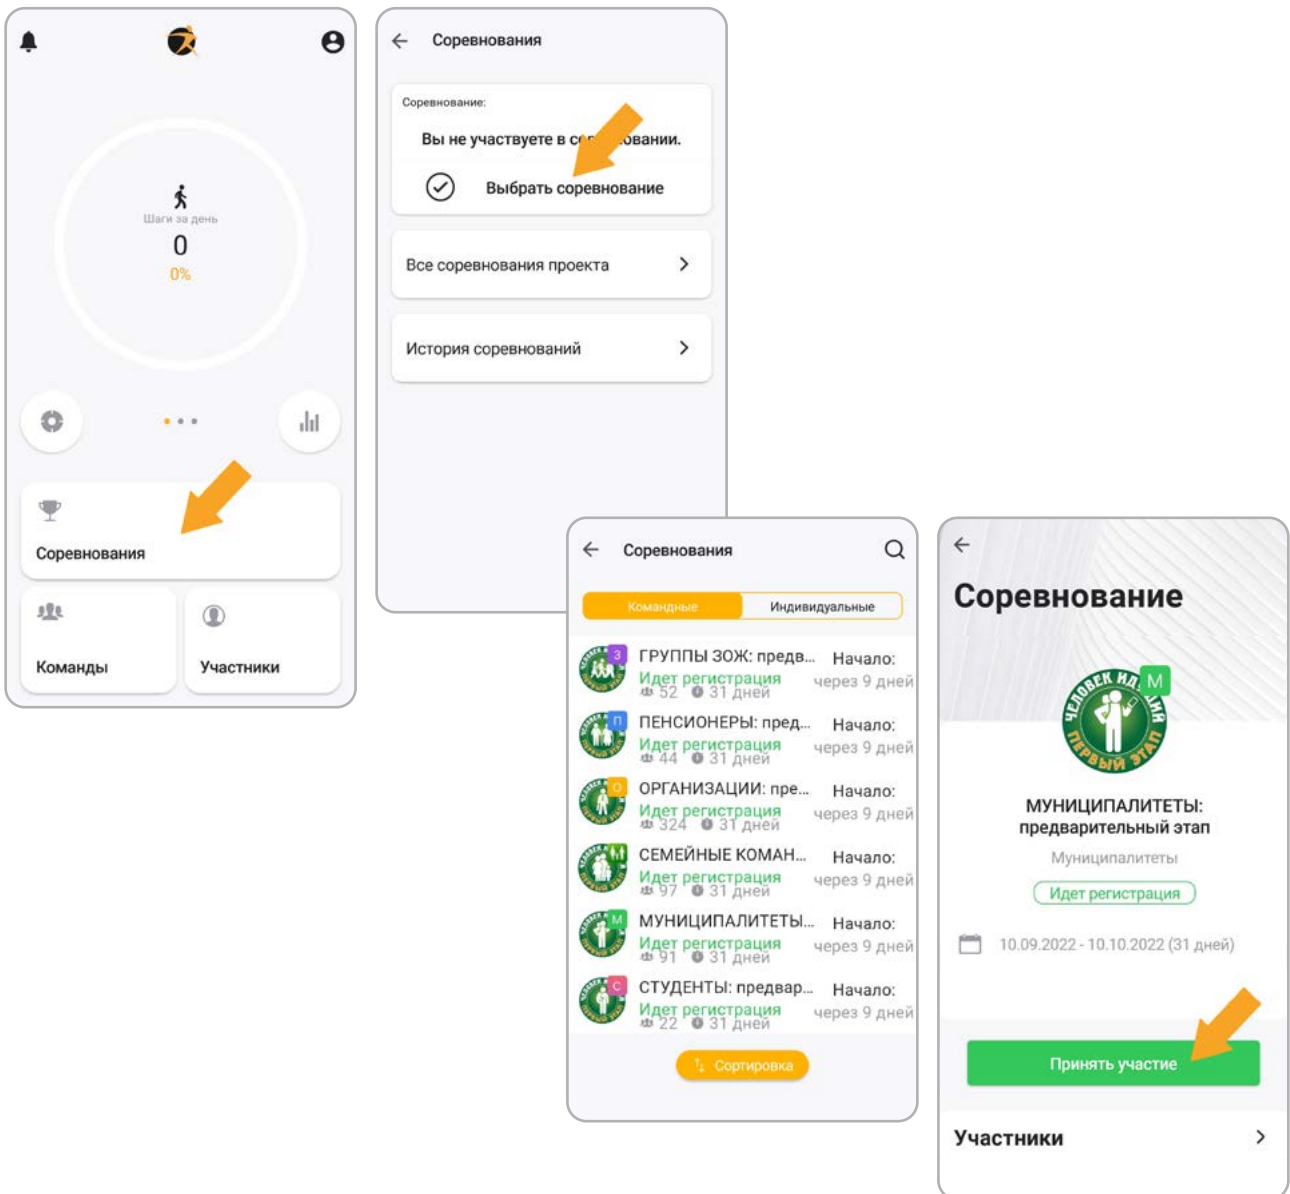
Шаги за день
0
0%

Соревнования

Команды

Участники

Соревнования

Соревнование:
Вы не участвуете в со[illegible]овании.
Выбрать соревнование

Все соревнования проекта

История соревнований

Соревнования

Командные
Индивидуальные

З
ГРУППЫ ЗОЖ: предв...
Идет регистрация
52 31 дней
Начало:
через 9 дней

П
ПЕНСИОНЕРЫ: пред...
Идет регистрация
44 31 дней
Начало:
через 9 дней

О
ОРГАНИЗАЦИИ: пре...
Идет регистрация
324 31 дней
Начало:
через 9 дней

СЕМЕЙНЫЕ КОМАН...
Идет регистрация
97 31 дней
Начало:
через 9 дней

М
МУНИЦИПАЛИТЕТЫ...
Идет регистрация
91 31 дней
Начало:
через 9 дней

С
СТУДЕНТЫ: предвар...
Идет регистрация
22 31 дней
Начало:
через 9 дней

Сортировка

Соревнование

ЧЕЛОВЕК ИДУЩИЙ
ПЕРВЫЙ ЭТАП
М

МУНИЦИПАЛИТЕТЫ: предварительный этап
Муниципалитеты
Идет регистрация

10.09.2022 - 10.10.2022 (31 дней)

Принять участие

Участники